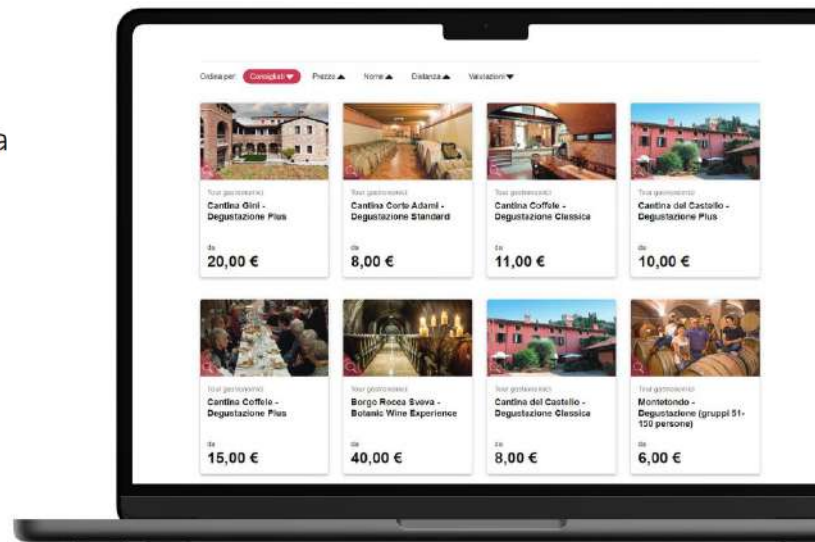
a

Ordina per: Consigliati ▾ Prezzo ▴ Nome ▴ Distanza ▴ Valutazioni ▾

Tour gastronomici
Cantina Gini - Degustazione Plus
da
20,00 €

Tour gastronomici
Cantina Corte Adami - Degustazione Standard
da
8,00 €

Tour gastronomici
Cantina Coffele - Degustazione Classica
da
11,00 €

Tour gastronomici
Cantina del Castello - Degustazione Plus
da
10,00 €

Tour gastronomici
Cantina Coffele - Degustazione Plus
da
15,00 €

Tour gastronomici
Borgo Rocca Sveva - Botanic Wine Experience
da
40,00 €

Tour gastronomici
Cantina del Castello - Degustazione Classica
da
8,00 €

Tour gastronomici
Montetondo - Degustazione (gruppi 51-150 persone)
da
6,00 €